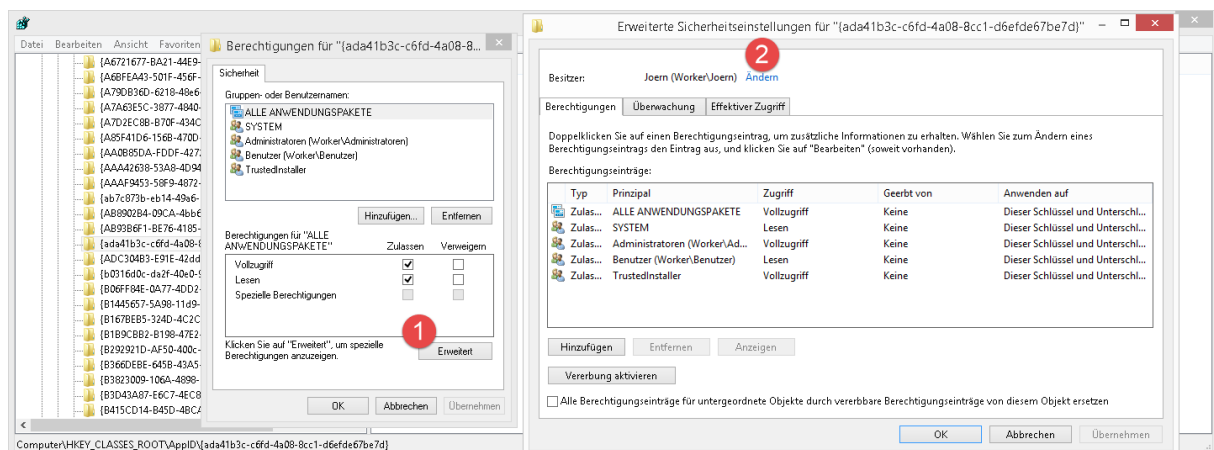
Datei Bearbeiten Ansicht Favoriten

{A6721677-BA21-44E9-
{A6BFEA43-501F-456F-
{A79DB36D-6218-48e6-
{A7A63E5C-3877-4840-
{A7D2EC8B-B70F-434C
{A85F41D6-156B-470D-
{AA0B85DA-FDDF-4272
{AAA42638-53A8-4D94
{AAAF9453-58F9-4872-
{ab7c873b-eb14-49a6-
{AB8902B4-09CA-4bb6
{AB93B6F1-BE76-4185-
{ada41b3c-c6fd-4a08-8
{ADC304B3-E91E-42dd
{b0316d0c-da2f-40e0-9
{B06FF84E-0A77-4DD2-
{B1445657-5A98-11d9-
{B167BEB5-324D-4C2C
{B1B9CBB2-B198-47E2-
{B292921D-AF50-400c-
{B366DEBE-645B-43A5-
{B3823009-106A-4898-
{B3D43A87-E6C7-4EC8
{B415CD14-B45D-4BCA

Computer\HKEY_CLASSES_ROOT\AppID\{ada41b3c-c6fd-4a08-8cc1-d6efde67be7d}

Berechtigungen für "{ada41b3c-c6fd-4a08-8...

Sicherheit

Gruppen- oder Benutzernamen:
ALLE ANWENDUNGSPAKETE
SYSTEM
Administratoren (Worker\Administratoren)
Benutzer (Worker\Benutzer)
TrustedInstaller

Hinzufügen... Entfernen

Berechtigungen für "ALLE ANWENDUNGSPAKETE" Zulassen Verweigern
Vollzugriff
Lesen
Spezielle Berechtigungen

1

Klicken Sie auf "Erweitert", um spezielle Berechtigungen anzuzeigen.

Erweitert

OK Abbrechen Übernehmen

Erweiterte Sicherheitseinstellungen für "{ada41b3c-c6fd-4a08-8cc1-d6efde67be7d}"

2

Besitzer: Joern (Worker\Joern) Ändern

Berechtigungen Überwachung Effektiver Zugriff

Doppelklicken Sie auf einen Berechtigungseintrag, um zusätzliche Informationen zu erhalten. Wählen Sie zum Ändern eines Berechtigungseintrags den Eintrag aus, und klicken Sie auf "Bearbeiten" (soweit vorhanden).

Berechtigungseinträge:

| Typ | Prinzipal | Zugriff | Geerbt von | Anwenden auf |
|---|---|---|---|---|
| Zulas... | ALLE ANWENDUNGSPAKETE | Vollzugriff | Keine | Dieser Schlüssel und Unterschl... |
| Zulas... | SYSTEM | Lesen | Keine | Dieser Schlüssel und Unterschl... |
| Zulas... | Administratoren (Worker\Ad... | Vollzugriff | Keine | Dieser Schlüssel und Unterschl... |
| Zulas... | Benutzer (Worker\Benutzer) | Lesen | Keine | Dieser Schlüssel und Unterschl... |
| Zulas... | TrustedInstaller | Vollzugriff | Keine | Dieser Schlüssel und Unterschl... |

Hinzufügen Entfernen Anzeigen

Vererbung aktivieren

Alle Berechtigungseinträge für untergeordnete Objekte durch vererbbare Berechtigungseinträge von diesem Objekt ersetzen

OK Abbrechen Übernehmen